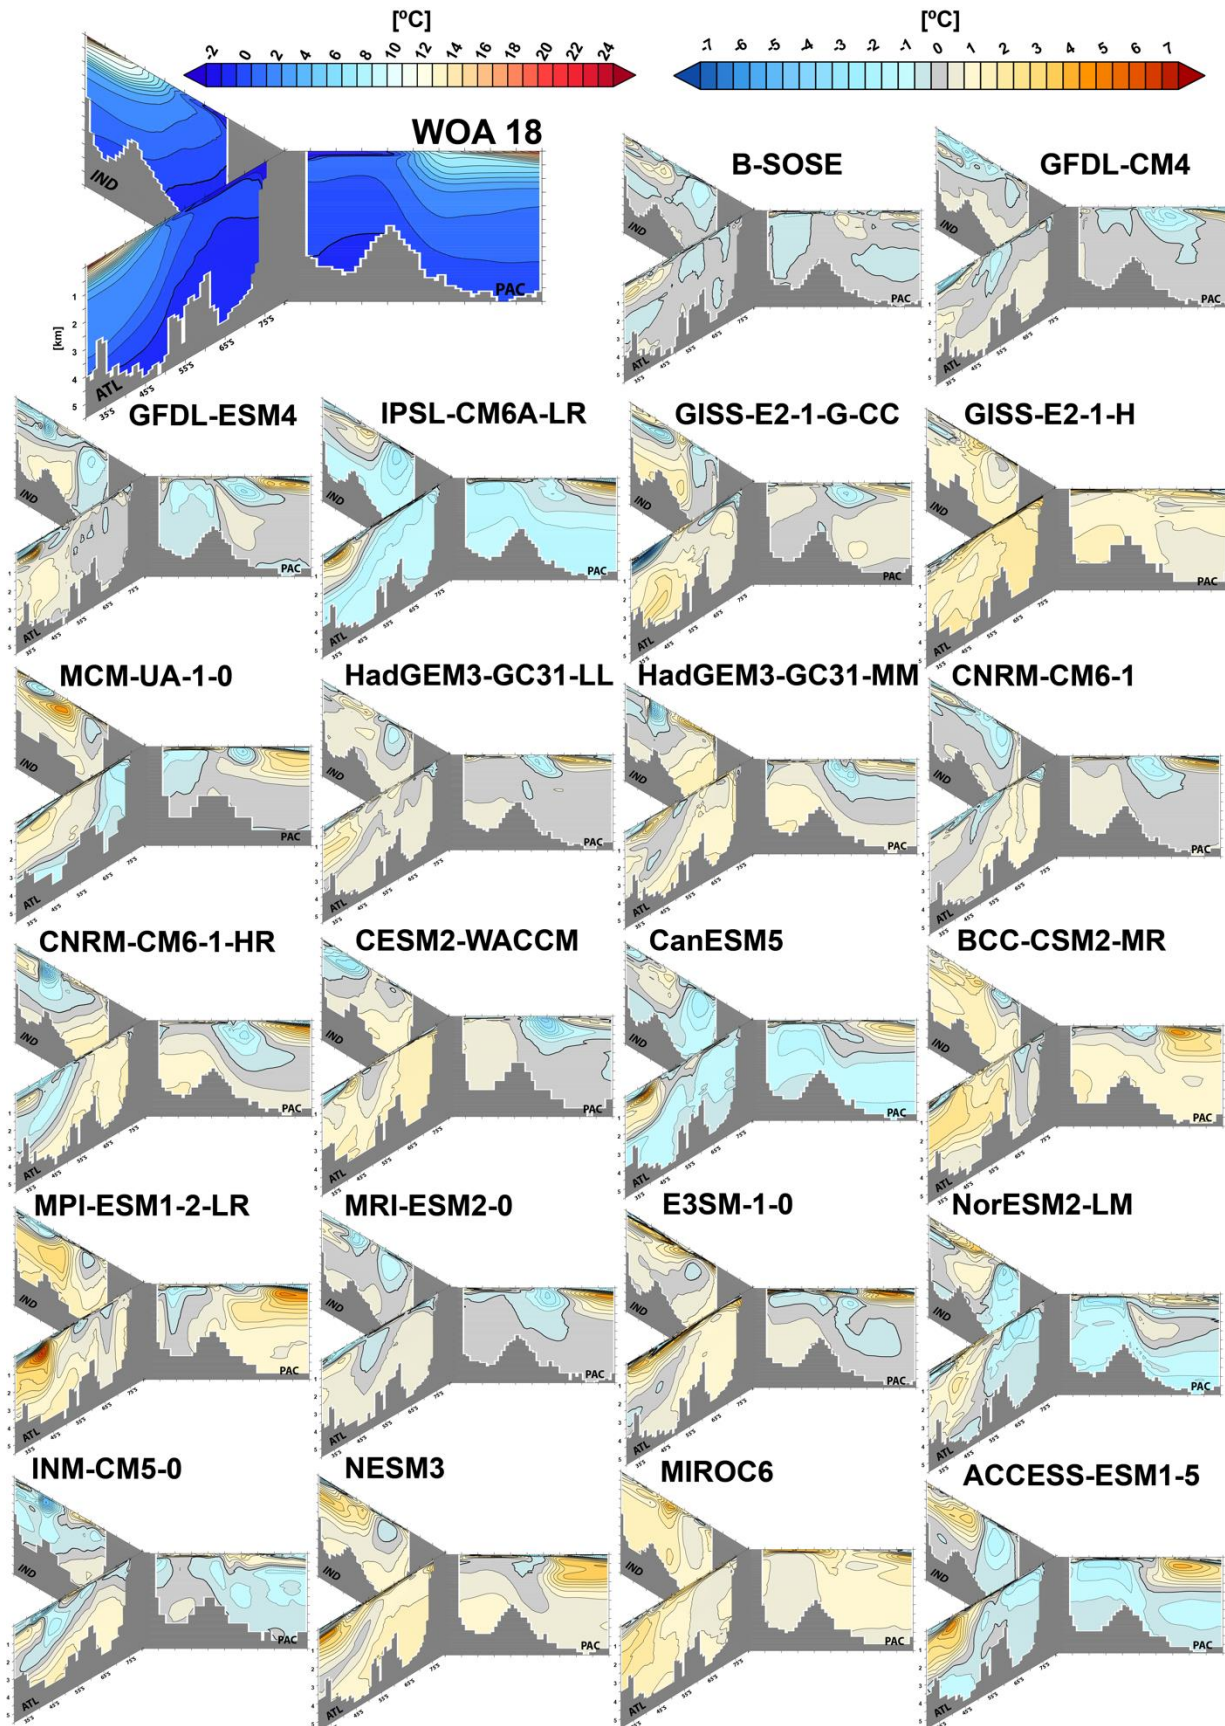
[ºC]
-2 0 2 4 6 8 10 12 14 16 18 20 22 24

[ºC]
-7 -6 -5 -4 -3 -2 -1 0 1 2 3 4 5 6 7

WOA 18
IND
PAC
ATL
[km]
1
2
3
4
5
35°S 45°S 55°S 65°S 75°S

B-SOSE
GFDL-CM4
GFDL-ESM4
IPSL-CM6A-LR
GISS-E2-1-G-CC
GISS-E2-1-H
MCM-UA-1-0
HadGEM3-GC31-LL
HadGEM3-GC31-MM
CNRM-CM6-1
CNRM-CM6-1-HR
CESM2-WACCM
CanESM5
BCC-CSM2-MR
MPI-ESM1-2-LR
MRI-ESM2-0
E3SM-1-0
NorESM2-LM
INM-CM5-0
NESM3
MIROC6
ACCESS-ESM1-5